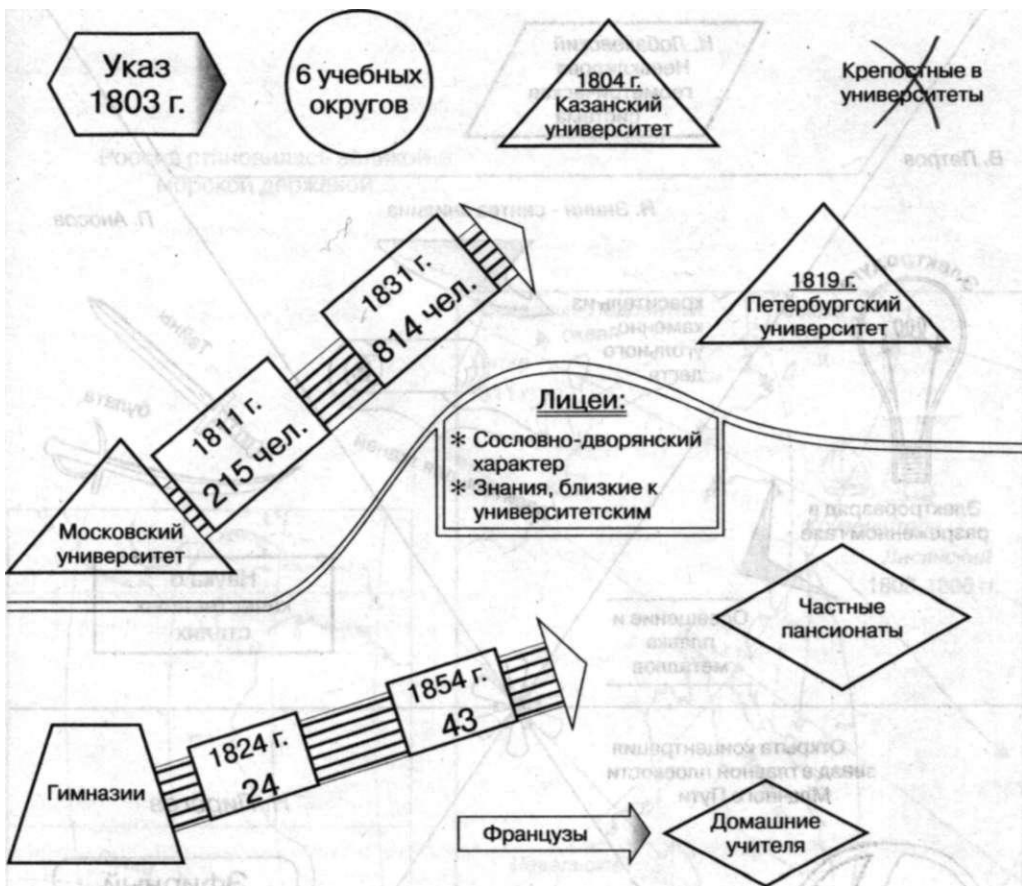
Указ 1803 г.

6 учебных округов

1804 г. Казанский университет

Крепостные в университеты

1831 г. 814 чел.

1819 г. Петербургский университет

1811 г. 215 чел.

Лицеи:
* Сословно-дворянский характер
* Знания, близкие к университетским

Московский университет

Частные пансионаты

1854 г. 43

1824 г. 24

Гимназии

Французы

Домашние учителя